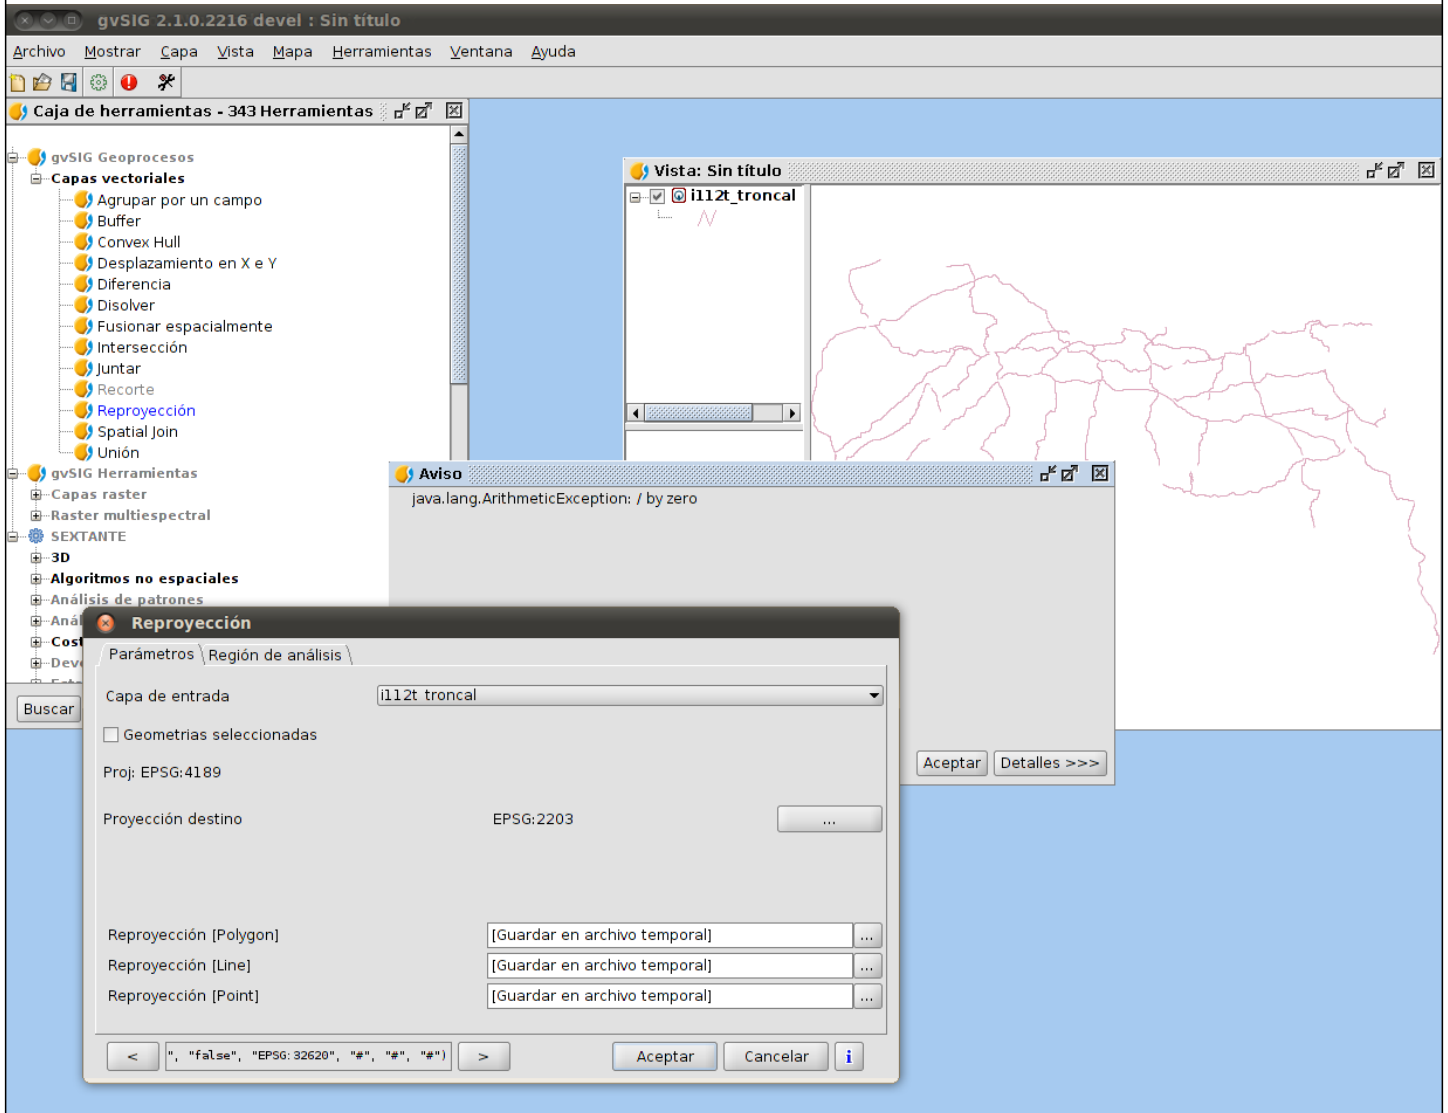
gvSIG 2.1.0.2216 devel : Sin título

Archivo Mostrar Capa Vista Mapa Herramientas Ventana Ayuda

Caja de herramientas - 343 Herramientas

gvSIG Geoprocesos
Capas vectoriales
Agrupar por un campo
Buffer
Convex Hull
Desplazamiento en X e Y
Diferencia
Disolver
Fusionar espacialmente
Intersección
Juntar
Recorte
Reproyección
Spatial Join
Unión
gvSIG Herramientas
Capas raster
Raster multiespectral
SEXTANTE
3D
Algoritmos no espaciales
Análisis de patrones
Anál
Cost
Dev

Buscar

Vista: Sin título

i112t_troncal

Aviso

java.lang.ArithmeticException: / by zero

Aceptar Detalles >>>

Reproyección

Parámetros Región de análisis

Capa de entrada i112t troncal

Geometrias seleccionadas

Proj: EPSG:4189

Proyección destino EPSG:2203 ...

Reproyección [Polygon] [Guardar en archivo temporal] ...
Reproyección [Line] [Guardar en archivo temporal] ...
Reproyección [Point] [Guardar en archivo temporal] ...

< ", "false", "EPSG:32620", "#", "#", "#") > Aceptar Cancelar i